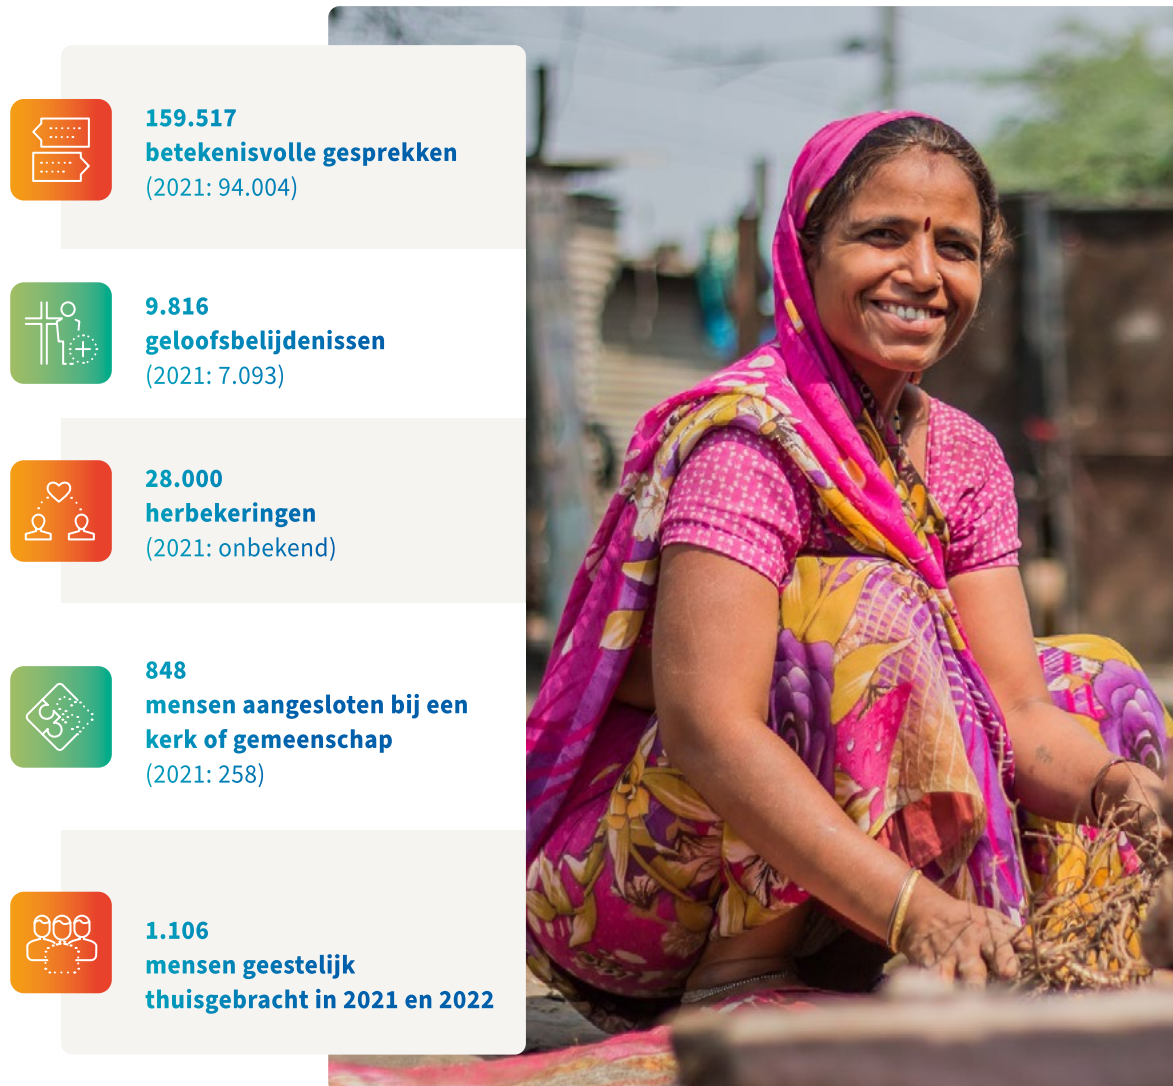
159.517
betekenisvolle gesprekken
(2021: 94.004)

9.816
geloofsbelijdenissen
(2021: 7.093)

28.000
herbekeringen
(2021: onbekend)

848
mensen aangesloten bij een kerk of gemeenschap
(2021: 258)

1.106
mensen geestelijk thuisgebracht in 2021 en 2022